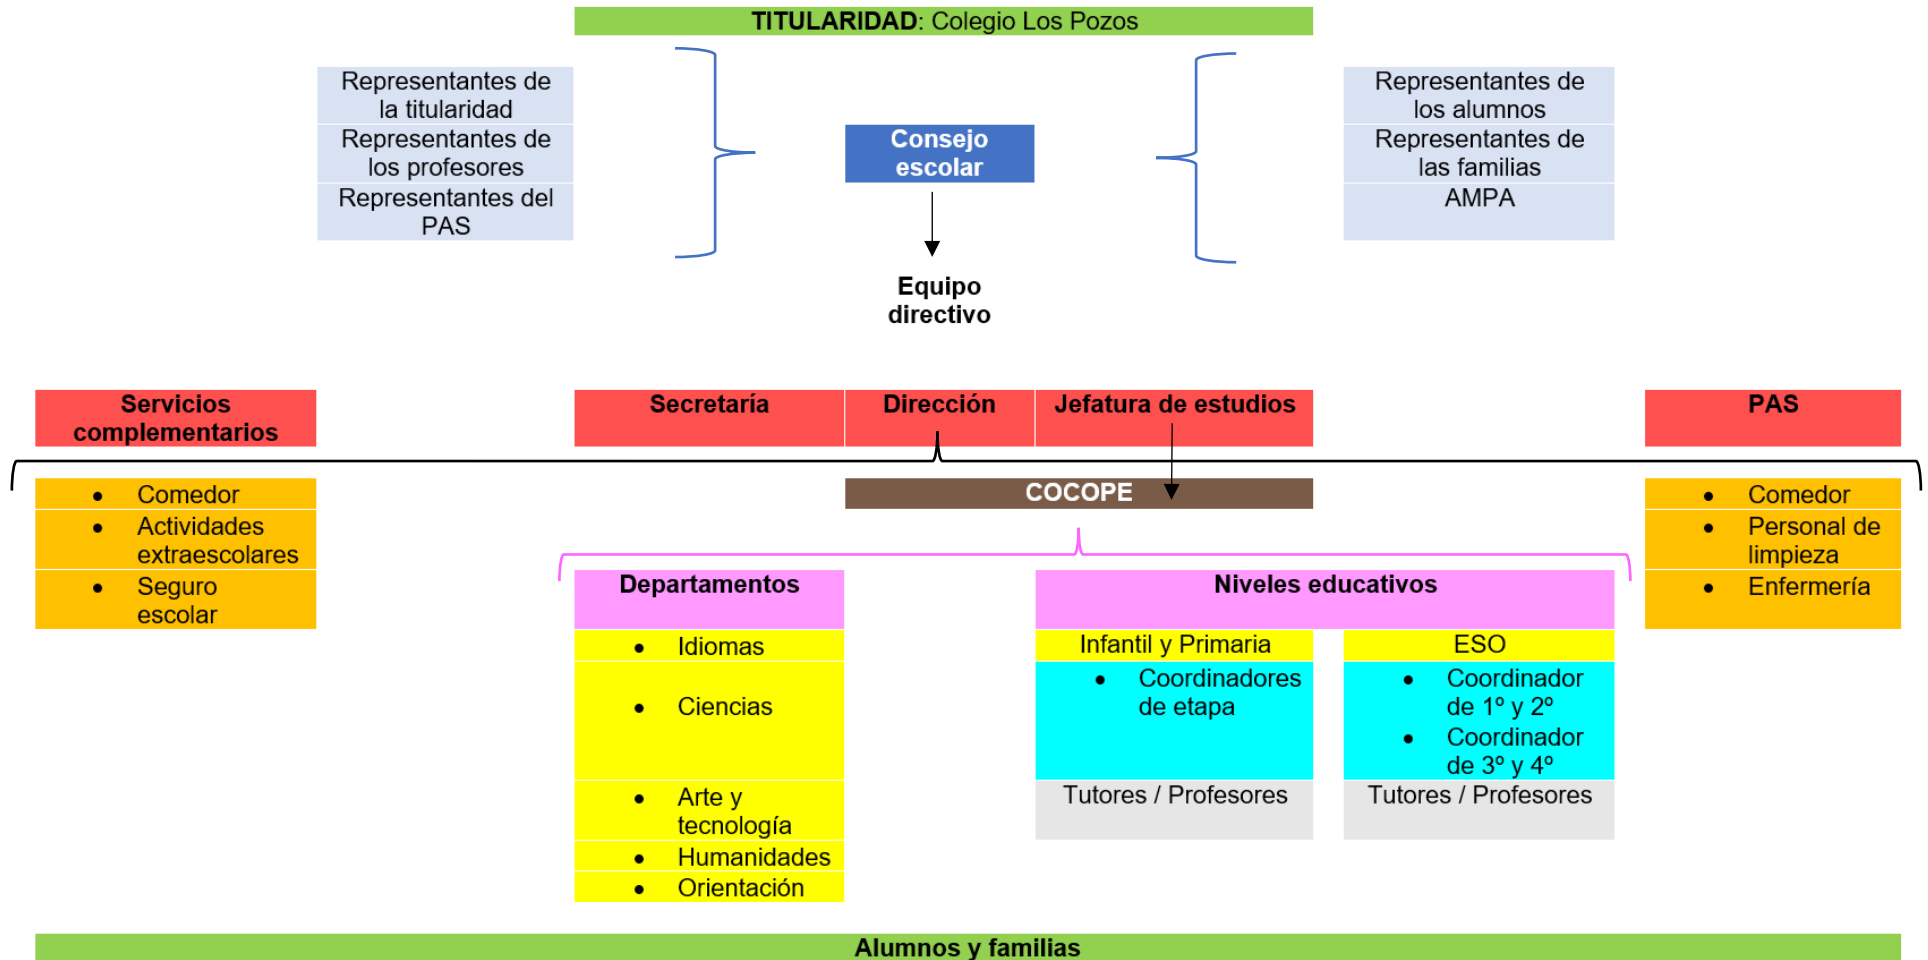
**TITULARIDAD**: Colegio Los Pozos

Representantes de la titularidad
Representantes de los profesores
Representantes del PAS

**Consejo escolar**

Representantes de los alumnos
Representantes de las familias
AMPA

**Equipo directivo**

| Servicios complementarios | Secretaría | Dirección | Jefatura de estudios | PAS |
|---|---|---|---|---|

Servicios complementarios:
- Comedor
- Actividades extraescolares
- Seguro escolar

**COCOPE**

PAS:
- Comedor
- Personal de limpieza
- Enfermería

**Departamentos**
- Idiomas
- Ciencias
- Arte y tecnología
- Humanidades
- Orientación

**Niveles educativos**

| Infantil y Primaria | ESO |
|---|---|
| • Coordinadores de etapa | • Coordinador de 1º y 2º<br>• Coordinador de 3º y 4º |
| Tutores / Profesores | Tutores / Profesores |

**Alumnos y familias**